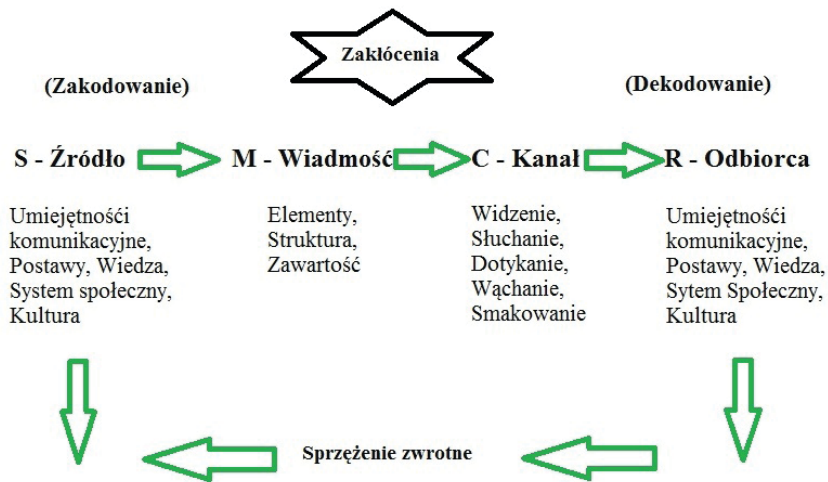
Zakłócenia

(Zakodowanie)

(Dekodowanie)

S - Źródło

M - Wiadmość

C - Kanał

R - Odbiorca

Umiejętności komunikacyjne, Postawy, Wiedza, System społeczny, Kultura

Elementy, Struktura, Zawartość

Widzenie, Słuchanie, Dotykanie, Wąchanie, Smakowanie

Umiejętności komunikacyjne, Postawy, Wiedza, Sytem Społeczny, Kultura

Sprzężenie zwrotne